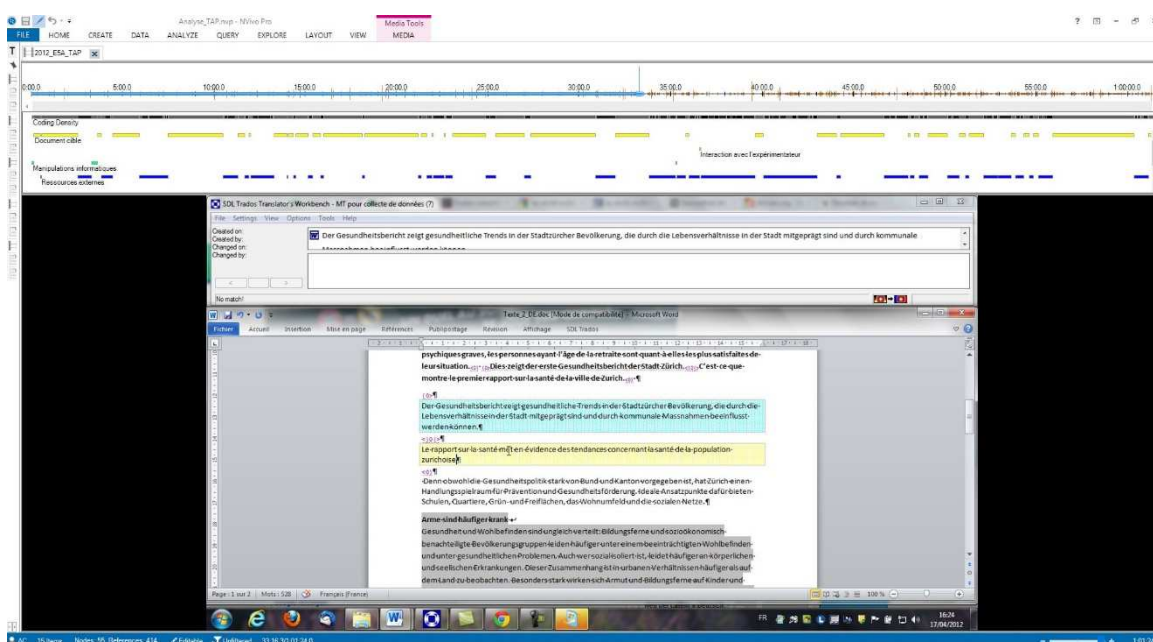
Analyse_TAP.nvp - NVivo Pro

Media Tools

FILE HOME CREATE DATA ANALYZE QUERY EXPLORE LAYOUT VIEW MEDIA

2012_E5A_TAP

0:00,0 5:00,0 10:00,0 15:00,0 20:00,0 25:00,0 30:00,0 35:00,0 40:00,0 45:00,0 50:00,0 55:00,0 1:00:00,0

Coding Density

Document cible

Interaction avec l'expérimentateur

Manipulations informatiques

Ressources externes

SDL Trados Translator's Workbench - MT pour collecte de données (7)

File Settings View Options Tools Help

Created on:
Created by:
Changed on:
Changed by:

Der Gesundheitsbericht zeigt gesundheitliche Trends in der Stadtzürcher Bevölkerung, die durch die Lebensverhältnisse in der Stadt mitgeprägt sind und durch kommunale

No match!

Texte_2_DE.doc [Mode de compatibilité] - Microsoft Word

Fichier Accueil Insertion Mise en page Références Publipostage Révision Affichage SDL Trados

psychiques graves, les personnes ayant l'âge de la retraite sont quant à elles les plus satisfaites de leur situation. Dies zeigt der erste Gesundheitsbericht der Stadt Zürich. C'est ce que montre le premier rapport sur la santé de la ville de Zurich.¶

Der Gesundheitsbericht zeigt gesundheitliche Trends in der Stadtzürcher Bevölkerung, die durch die Lebensverhältnisse in der Stadt mitgeprägt sind und durch kommunale Massnahmen beeinflusst werden können.¶

Le rapport sur la santé met en évidence des tendances concernant la santé de la population zurichoise¶

Denn obwohl die Gesundheitspolitik stark von Bund und Kanton vorgegeben ist, hat Zürich einen Handlungsspielraum für Prävention und Gesundheitsförderung. Ideale Ansatzpunkte dafür bieten Schulen, Quartiere, Grün- und Freiflächen, das Wohnumfeld und die sozialen Netze.¶

Arme sind häufiger krank

Gesundheit und Wohlbefinden sind ungleich verteilt: Bildungsferne und sozioökonomisch benachteiligte Bevölkerungsgruppen leiden häufiger unter einem beeinträchtigten Wohlbefinden und unter gesundheitlichen Problemen. Auch wer sozial isoliert ist, leidet häufiger an körperlichen und seelischen Erkrankungen. Dieser Zusammenhang ist in urbanen Verhältnissen häufiger als auf dem Land zu beobachten. Besonders stark wirken sich Armut und Bildungsferne auf Kinder und

Page : 1 sur 2 | Mots : 528 | Français (France)

100 %

FR 16:24 17/04/2012

AC 15 Items Nodes: 55 References: 414 Editable Unfiltered 33:36:30:01:24,0